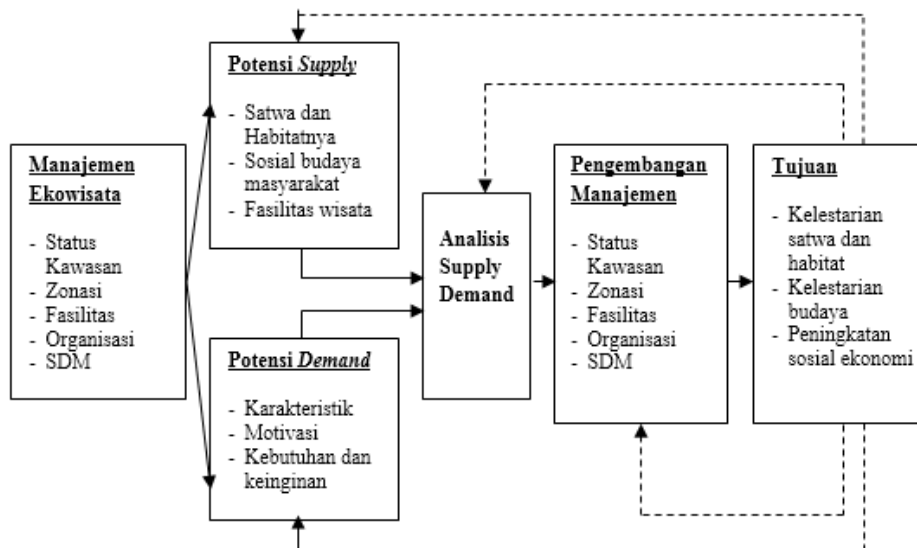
Manajemen Ekowisata

- Status Kawasan
- Zonasi
- Fasilitas
- Organisasi
- SDM

Potensi *Supply*

- Satwa dan Habitatnya
- Sosial budaya masyarakat
- Fasilitas wisata

Potensi *Demand*

- Karakteristik
- Motivasi
- Kebutuhan dan keinginan

Analisis Supply Demand

Pengembangan Manajemen

- Status Kawasan
- Zonasi
- Fasilitas
- Organisasi
- SDM

Tujuan

- Kelestarian satwa dan habitat
- Kelestarian budaya
- Peningkatan sosial ekonomi